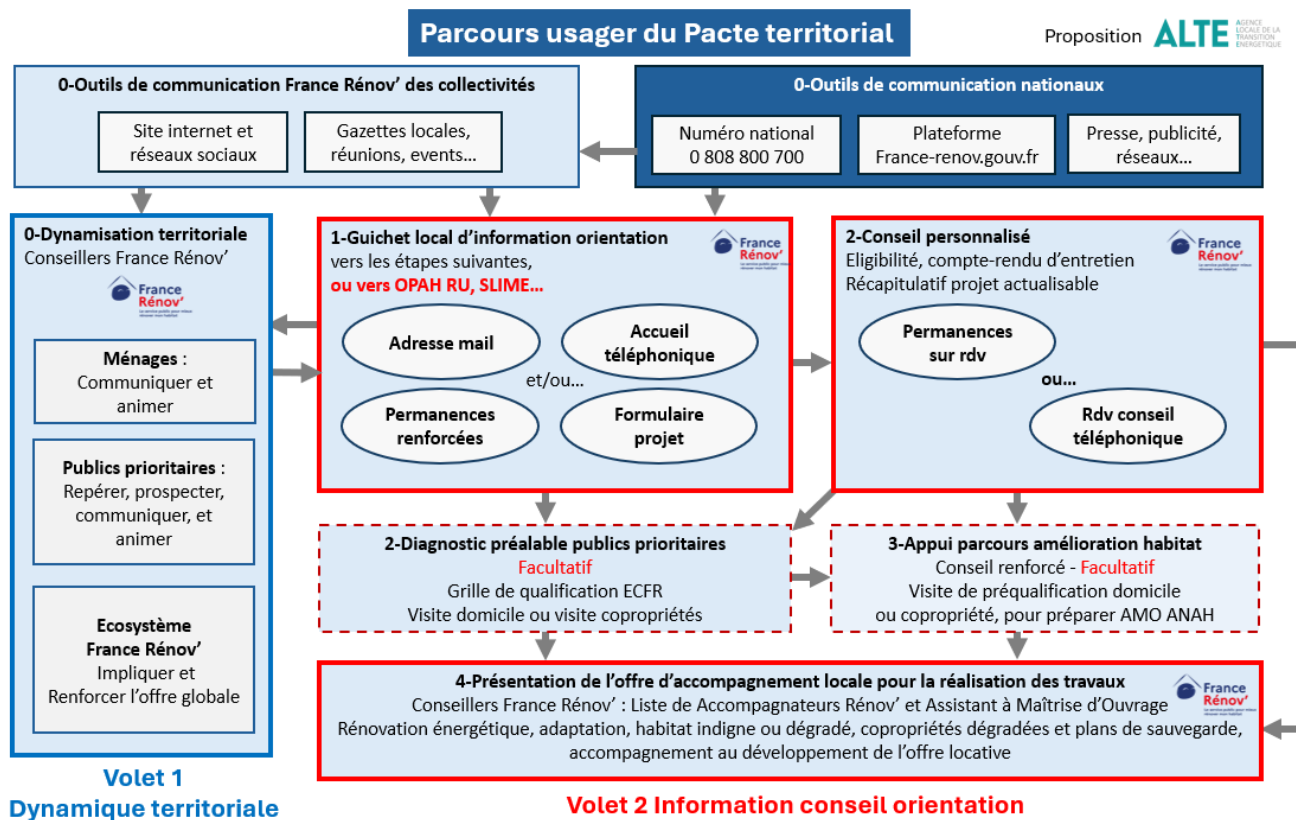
Parcours usager du Pacte territorial

Proposition ALTE AGENCE LOCALE DE LA TRANSITION ÉNERGÉTIQUE

0-Outils de communication France Rénov' des collectivités

Site internet et réseaux sociaux

Gazettes locales, réunions, events…

0-Outils de communication nationaux

Numéro national 0 808 800 700

Plateforme France-renov.gouv.fr

Presse, publicité, réseaux…

0-Dynamisation territoriale
Conseillers France Rénov'

France Rénov'

Ménages : Communiquer et animer

Publics prioritaires : Repérer, prospecter, communiquer, et animer

Ecosystème France Rénov' Impliquer et Renforcer l'offre globale

1-Guichet local d'information orientation
vers les étapes suivantes,
ou vers OPAH RU, SLIME…

France Rénov'

Adresse mail

Accueil téléphonique

et/ou…

Permanences renforcées

Formulaire projet

2-Conseil personnalisé
Eligibilité, compte-rendu d'entretien
Récapitulatif projet actualisable

France Rénov'

Permanences sur rdv

ou…

Rdv conseil téléphonique

2-Diagnostic préalable publics prioritaires
Facultatif
Grille de qualification ECFR
Visite domicile ou visite copropriétés

3-Appui parcours amélioration habitat
Conseil renforcé - Facultatif
Visite de préqualification domicile ou copropriété, pour préparer AMO ANAH

4-Présentation de l'offre d'accompagnement locale pour la réalisation des travaux
Conseillers France Rénov' : Liste de Accompagnateurs Rénov' et Assistant à Maîtrise d'Ouvrage
Rénovation énergétique, adaptation, habitat indigne ou dégradé, copropriétés dégradées et plans de sauvegarde, accompagnement au développement de l'offre locative

France Rénov'

Volet 1
Dynamique territoriale

Volet 2 Information conseil orientation